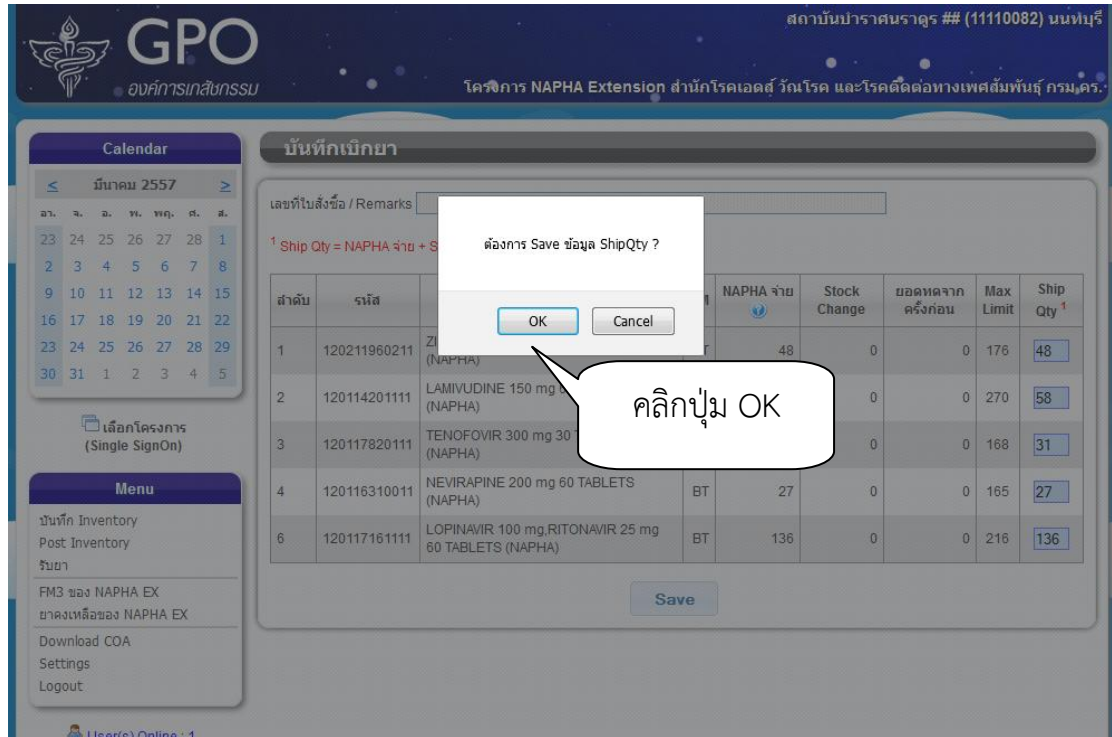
GPO
องค์การเภสัชกรรม

สถาบันบำราศนราดูร ## (11110082) นนทบุรี
โครงการ NAPHA Extension สำนักโรคเอดส์ วัณโรค และโรคติดต่อทางเพศสัมพันธ์ กรม.คร.

Calendar
< มีนาคม 2557 >

| อา. | จ. | อ. | พ. | พฤ. | ศ. | ส. |
|---|---|---|---|---|---|---|
| 23 | 24 | 25 | 26 | 27 | 28 | 1 |
| 2 | 3 | 4 | 5 | 6 | 7 | 8 |
| 9 | 10 | 11 | 12 | 13 | 14 | 15 |
| 16 | 17 | 18 | 19 | 20 | 21 | 22 |
| 23 | 24 | 25 | 26 | 27 | 28 | 29 |
| 30 | 31 | 1 | 2 | 3 | 4 | 5 |

เลือกโครงการ (Single SignOn)

Menu
บันทึก Inventory
Post Inventory
รับยา
FM3 ของ NAPHA EX
ยาคงเหลือของ NAPHA EX
Download COA
Settings
Logout

User(s) Online : 1

บันทึกเบิกยา

เลขที่ใบสั่งซื้อ / Remarks

$^1$ Ship Qty = NAPHA จ่าย + S

ต้องการ Save ข้อมูล ShipQty ?
OK Cancel

คลิกปุ่ม OK

| ลำดับ | รหัส | | | NAPHA จ่าย | Stock Change | ยอดหดจากครั้งก่อน | Max Limit | Ship Qty $^1$ |
|---|---|---|---|---|---|---|---|---|
| 1 | 120211960211 | ZI (NAPHA) | T | 48 | 0 | 0 | 176 | 48 |
| 2 | 120114201111 | LAMIVUDINE 150 mg (NAPHA) | | | 0 | 0 | 270 | 58 |
| 3 | 120117820111 | TENOFOVIR 300 mg 30 (NAPHA) | | | 0 | 0 | 168 | 31 |
| 4 | 120116310011 | NEVIRAPINE 200 mg 60 TABLETS (NAPHA) | BT | 27 | 0 | 0 | 165 | 27 |
| 6 | 120117161111 | LOPINAVIR 100 mg,RITONAVIR 25 mg 60 TABLETS (NAPHA) | BT | 136 | 0 | 0 | 216 | 136 |

Save